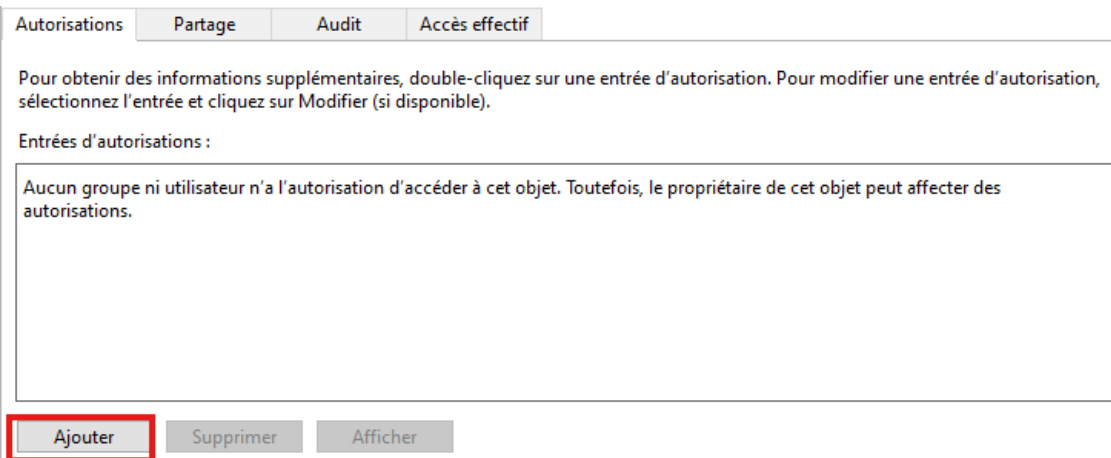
Autorisations | Partage | Audit | Accès effectif

Pour obtenir des informations supplémentaires, double-cliquez sur une entrée d'autorisation. Pour modifier une entrée d'autorisation, sélectionnez l'entrée et cliquez sur Modifier (si disponible).

Entrées d'autorisations :

Aucun groupe ni utilisateur n'a l'autorisation d'accéder à cet objet. Toutefois, le propriétaire de cet objet peut affecter des autorisations.

Ajouter | Supprimer | Afficher